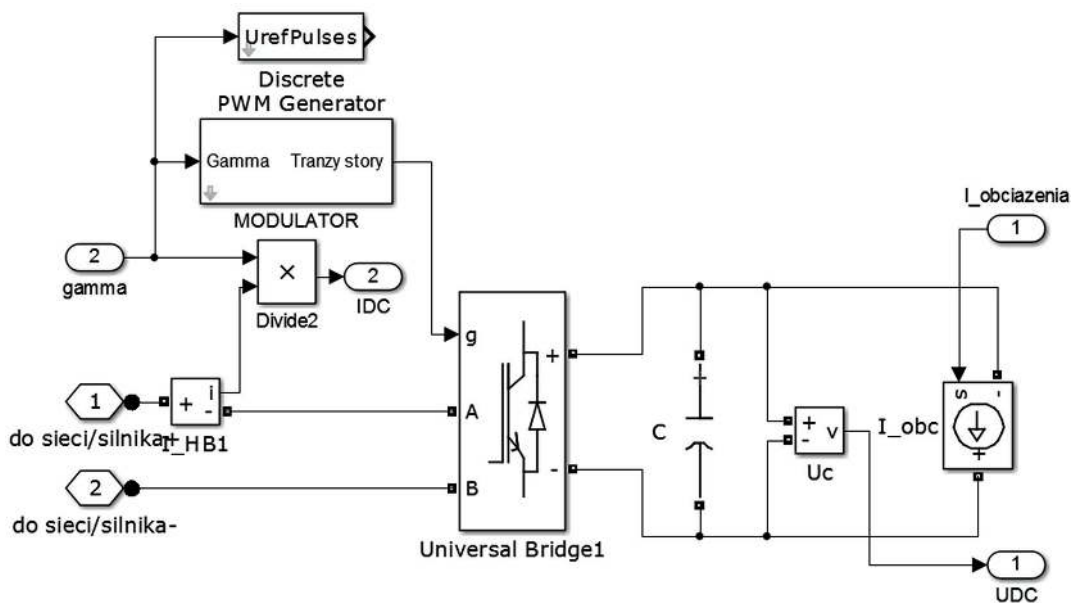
UrefPulses

Discrete
PWM Generator

Gamma Tranzy story

MODULATOR

I_obciazenia

1

2

gamma

×

2

IDC

Divide2

g

+

1

+ i
-

A

C

+ v
-

I_obc

s
-

+

do sieci/silnika+

I_HB1

-

Uc

2

B

do sieci/silnika-

Universal Bridge1

1

UDC